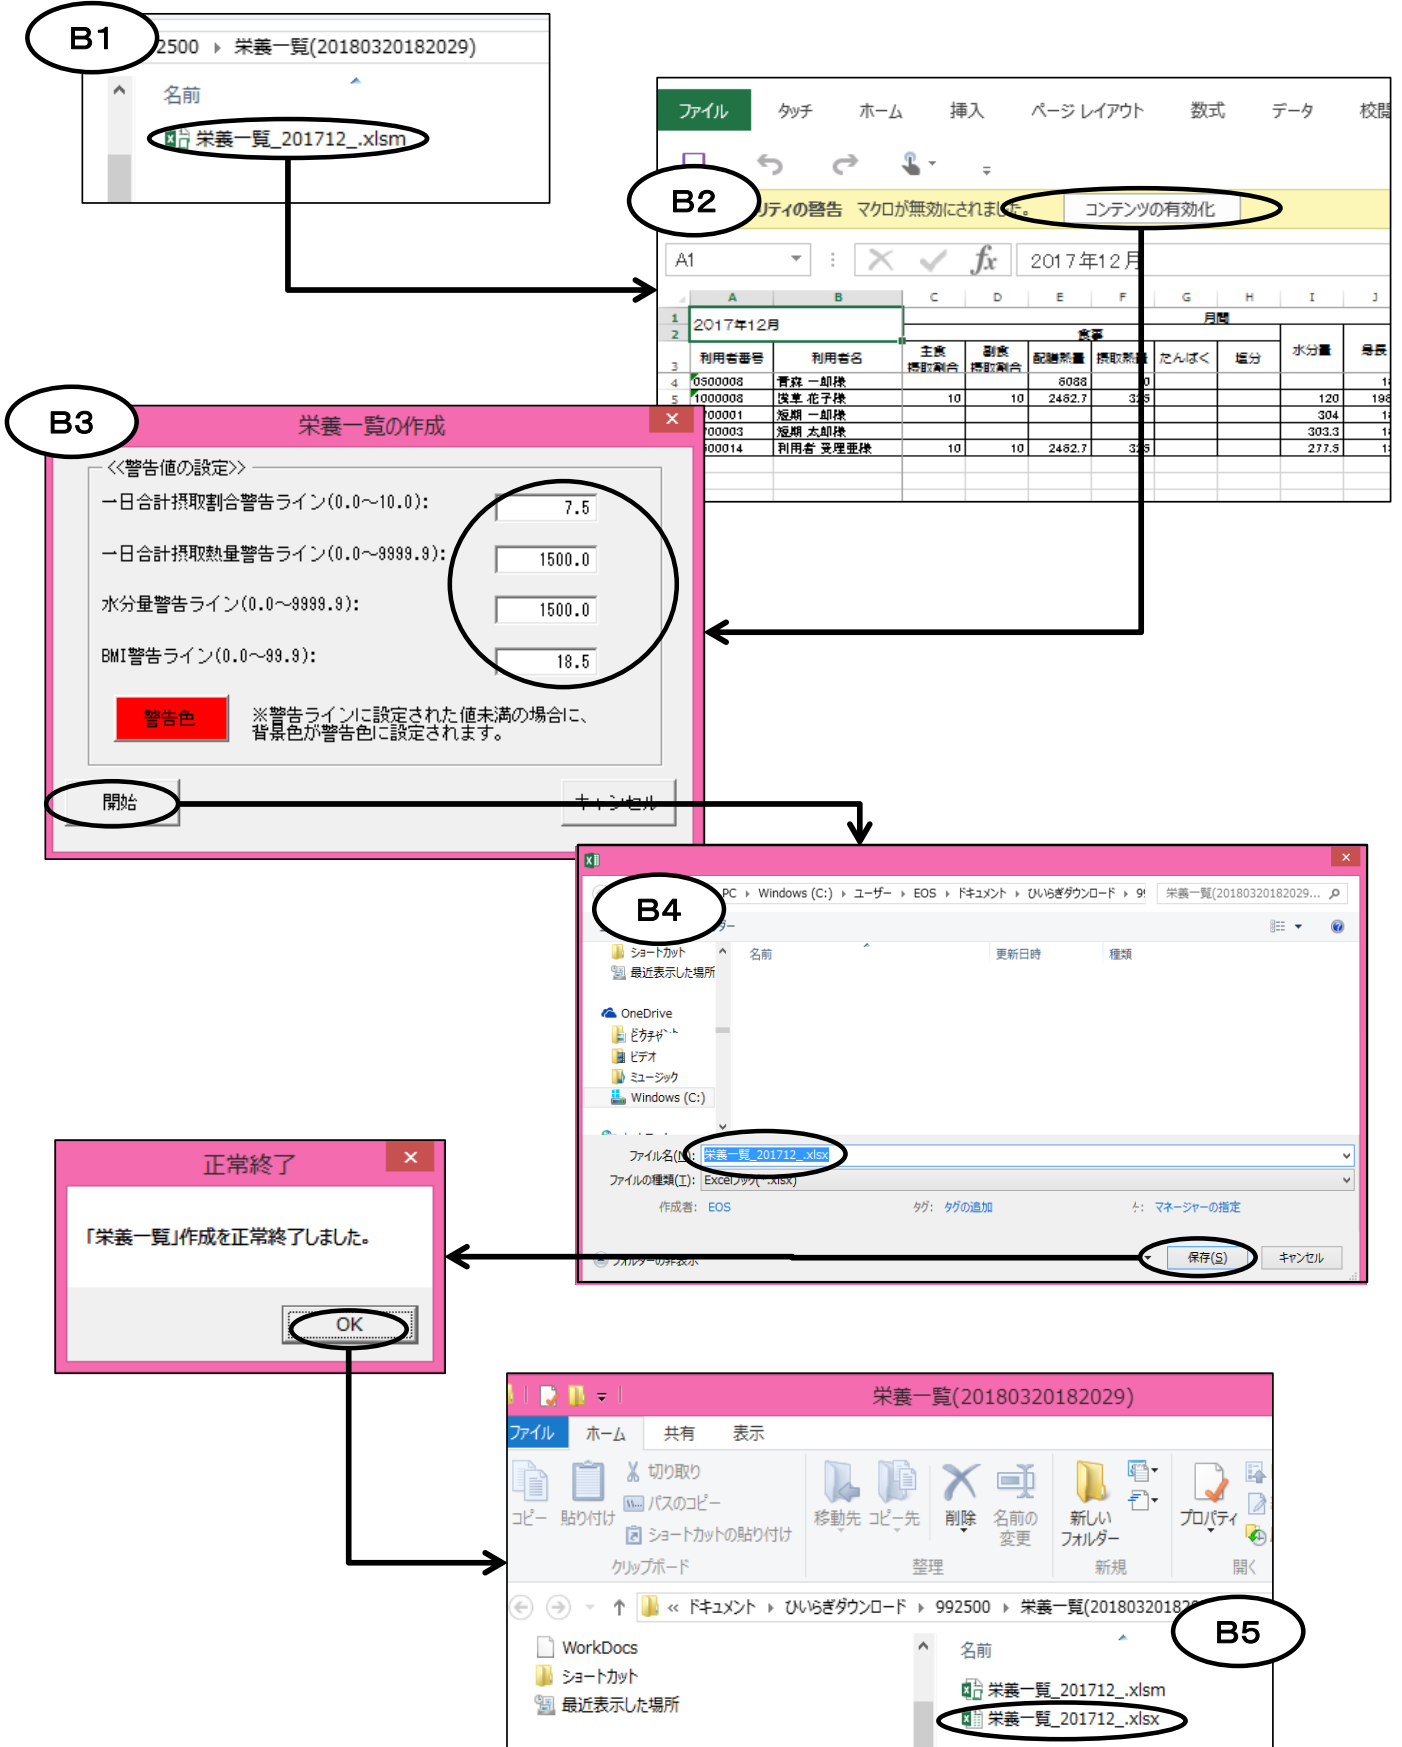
B1

2500 ▸ 栄養一覧(20180320182029)

名前

栄養一覧_201712_.xlsm

ファイル タッチ ホーム 挿入 ページ レイアウト 数式 データ 校閲

B2

リティの警告 マクロが無効にされました。 コンテンツの有効化

A1

2017年12月

| | A | B | C | D | E | F | G | H | I | J |
|---|---|---|---|---|---|---|---|---|---|---|
| 1 | 2017年12月 | | | | | | 月間 | | | |
| 2 | | | | | 食事 | | | | | |
| 3 | 利用者番号 | 利用者名 | 主食摂取割合 | 副食摂取割合 | 配膳熱量 | 摂取熱量 | たんぱく | 塩分 | 水分量 | 身長 |
| 4 | 0500008 | 青森 一郎様 | | | 6088 | 0 | | | | 1 |
| 5 | 1000008 | 浅草 花子様 | 10 | 10 | 2462.7 | 325 | | | 120 | 196 |
| | 00001 | 短期 一郎様 | | | | | | | 304 | 1 |
| | 00003 | 短期 太郎様 | | | | | | | 303.3 | 1 |
| | 00014 | 利用者 斐理亜様 | 10 | 10 | 2462.7 | 325 | | | 277.5 | 1 |

B3

栄養一覧の作成

<<警告値の設定>>

一日合計摂取割合警告ライン(0.0～10.0): 7.5

一日合計摂取熱量警告ライン(0.0～9999.9): 1500.0

水分量警告ライン(0.0～9999.9): 1500.0

BMI警告ライン(0.0～99.9): 18.5

警告色

※警告ラインに設定された値未満の場合に、背景色が警告色に設定されます。

開始 キャンセル

B4

PC ▸ Windows (C:) ▸ ユーザー ▸ EOS ▸ ドキュメント ▸ ひいらぎダウンロード ▸ 9 栄養一覧(20180320182029...

ショートカット
最近表示した場所
OneDrive
ピクチャ
ビデオ
ミュージック
Windows (C:)

名前 更新日時 種類

ファイル名(N): 栄養一覧_201712_.xlsx
ファイルの種類(T): Excel ブック (*.xlsx)
作成者: EOS タグ: タグの追加 マネージャーの指定

フォルダーの非表示 保存(S) キャンセル

正常終了

「栄養一覧」作成を正常終了しました。

OK

栄養一覧(20180320182029)

ファイル ホーム 共有 表示

コピー 貼り付け 切り取り パスのコピー ショートカットの貼り付け 移動先 コピー先 削除 名前の変更 新しいフォルダー プロパティ

クリップボード 整理 新規 開く

« ドキュメント ▸ ひいらぎダウンロード ▸ 992500 ▸ 栄養一覧(2018032018

WorkDocs
ショートカット
最近表示した場所

名前

B5

栄養一覧_201712_.xlsm
栄養一覧_201712_.xlsx